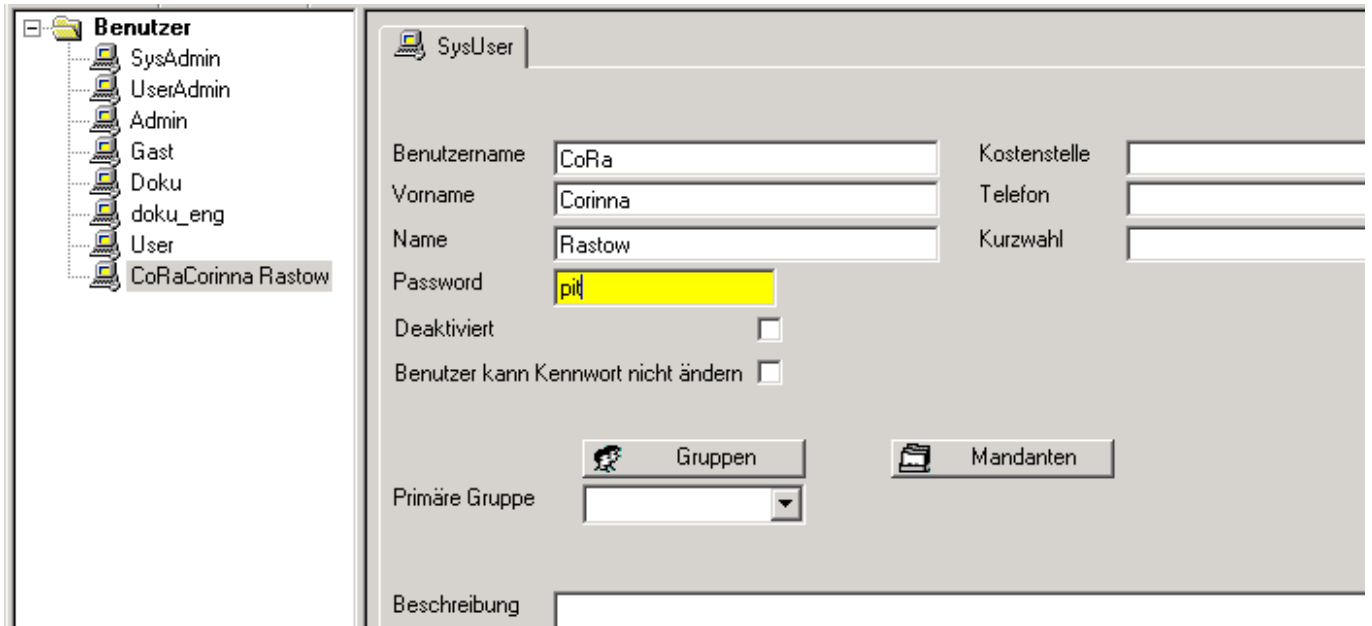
Benutzer
SysAdmin
UserAdmin
Admin
Gast
Doku
doku_eng
User
CoRaCorinna Rastow

SysUser

Benutzername CoRa
Vorname Corinna
Name Rastow
Password pit
Deaktiviert
Benutzer kann Kennwort nicht ändern

Kostenstelle
Telefon
Kurzwahl

Gruppen
Mandanten
Primäre Gruppe

Beschreibung